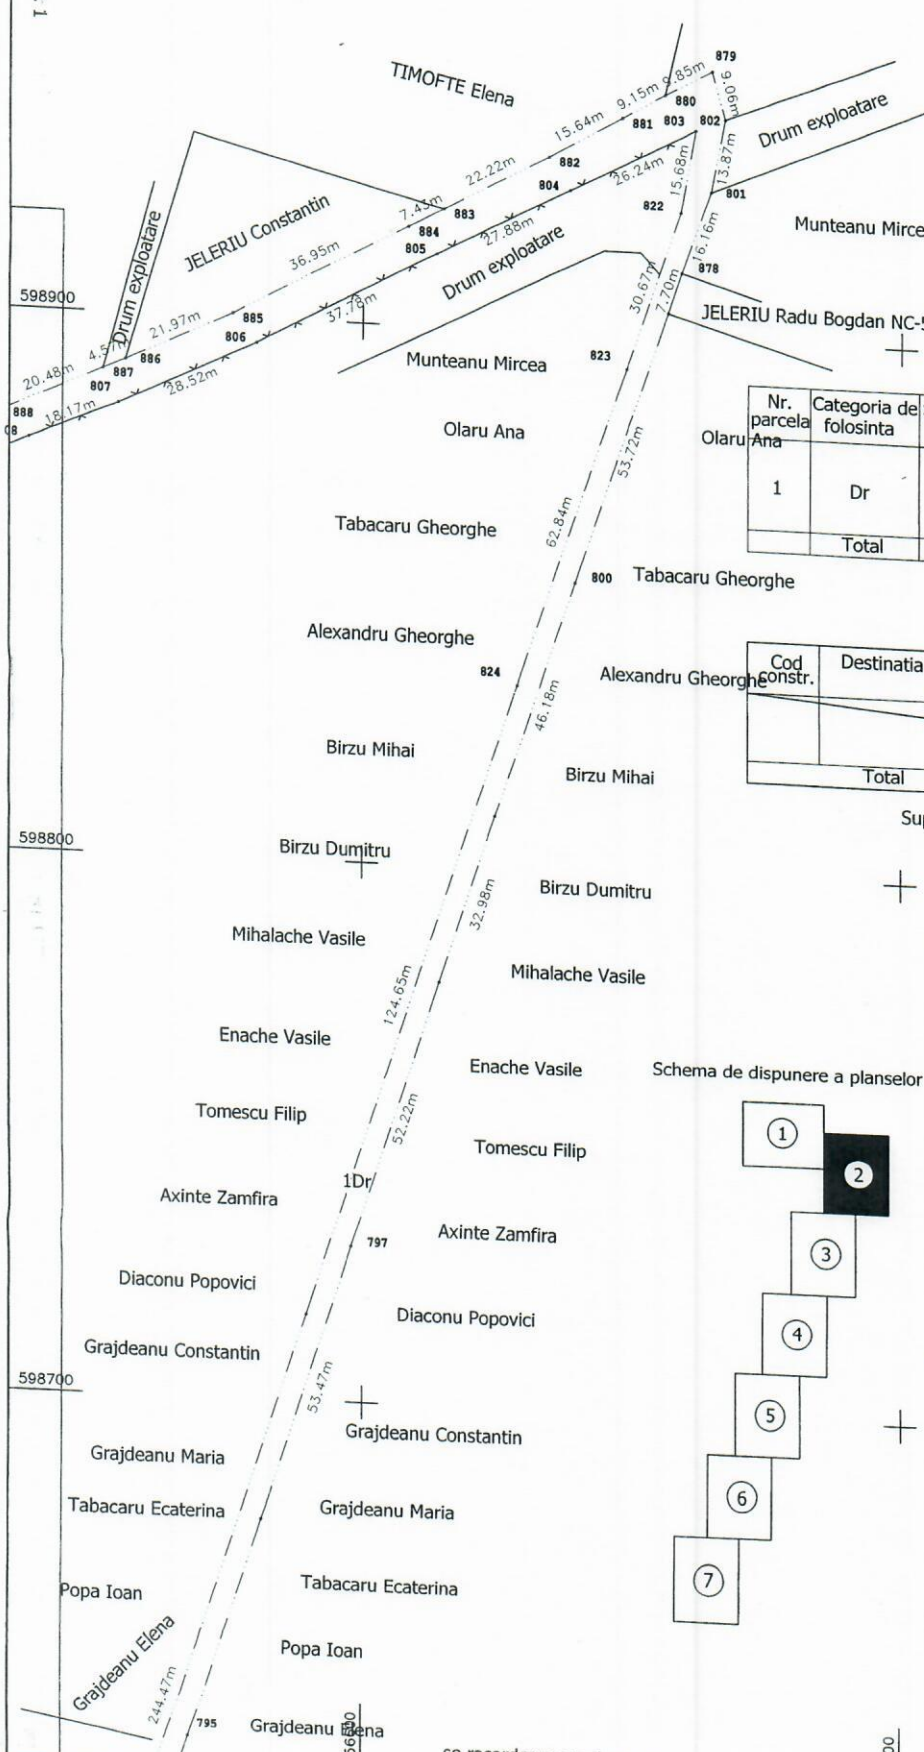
TIMOFTE Elena

879
9.85m
9.06m
880
15.64m 9.15m
881 803 802
Drum exploatare
13.87m
801
882
22.22m
26.24m
15.68m
804
822
Munteanu Mircea
JELERIU Constantin
7.43m
883
884
27.88m
16.16m
Drum exploatare
36.95m
805
Drum exploatare
878
30.67m
7.70m
598900
37.78m
JELERIU Radu Bogdan NC-
885
21.97m
806
20.48m
4.57m
887
886
28.52m
Munteanu Mircea
823
807
888
18.17m
Olaru Ana
Olaru Ana
53.72m

| Nr. parcela | Categoria de folosinta |
|---|---|
| 1 | Dr |
| | Total |

Tabacaru Gheorghe
62.84m
800 Tabacaru Gheorghe

Alexandru Gheorghe
824
Alexandru Gheorghe
46.18m

| Cod constr. | Destinatia |
|---|---|
| | |
| | Total |

Birzu Mihai
Birzu Mihai
598800
Sup
Birzu Dumitru
32.98m
Birzu Dumitru
Mihalache Vasile
Mihalache Vasile
124.65m
Enache Vasile
Enache Vasile
Schema de dispunere a planselor
52.22m
Tomescu Filip
1
Tomescu Filip
2
1Dr
Axinte Zamfira
797
Axinte Zamfira
3
Diaconu Popovici
Diaconu Popovici
4
Grajdeanu Constantin
598700
53.47m
Grajdeanu Constantin
5
Grajdeanu Maria
Tabacaru Ecaterina
6
Grajdeanu Maria
7
Tabacaru Ecaterina
Popa Ioan
Grajdeanu Elena
Popa Ioan
244.47m
795
Grajdeanu Elena